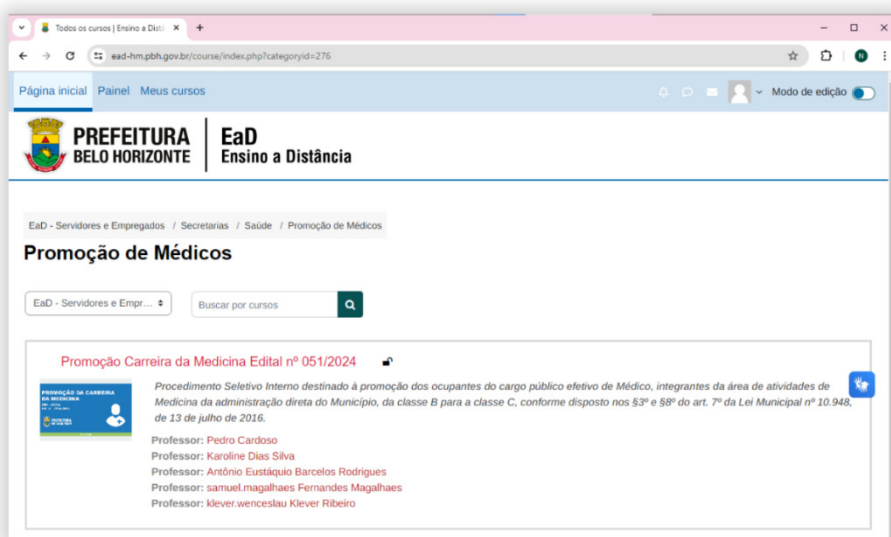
Todos os cursos | Ensino a Dist... ×
+
ead-hm.pbh.gov.br/course/index.php?categoryid=276
N

Página inicial Painel Meus cursos
Modo de edição

PREFEITURA
BELO HORIZONTE
EaD
Ensino a Distância

EaD - Servidores e Empregados / Secretarias / Saúde / Promoção de Médicos

Promoção de Médicos

EaD - Servidores e Empr...
Buscar por cursos

Promoção Carreira da Medicina Edital nº 051/2024

PROMOÇÃO DA CARREIRA DA MEDICINA

Procedimento Seletivo Interno destinado à promoção dos ocupantes do cargo público efetivo de Médico, integrantes da área de atividades de Medicina da administração direta do Município, da classe B para a classe C, conforme disposto nos §3º e §8º do art. 7º da Lei Municipal nº 10.948, de 13 de julho de 2016.

Professor: Pedro Cardoso
Professor: Karoline Dias Silva
Professor: Antônio Eustáquio Barcelos Rodrigues
Professor: samuel.magalhaes Fernandes Magalhaes
Professor: klever.wenceslau Klever Ribeiro